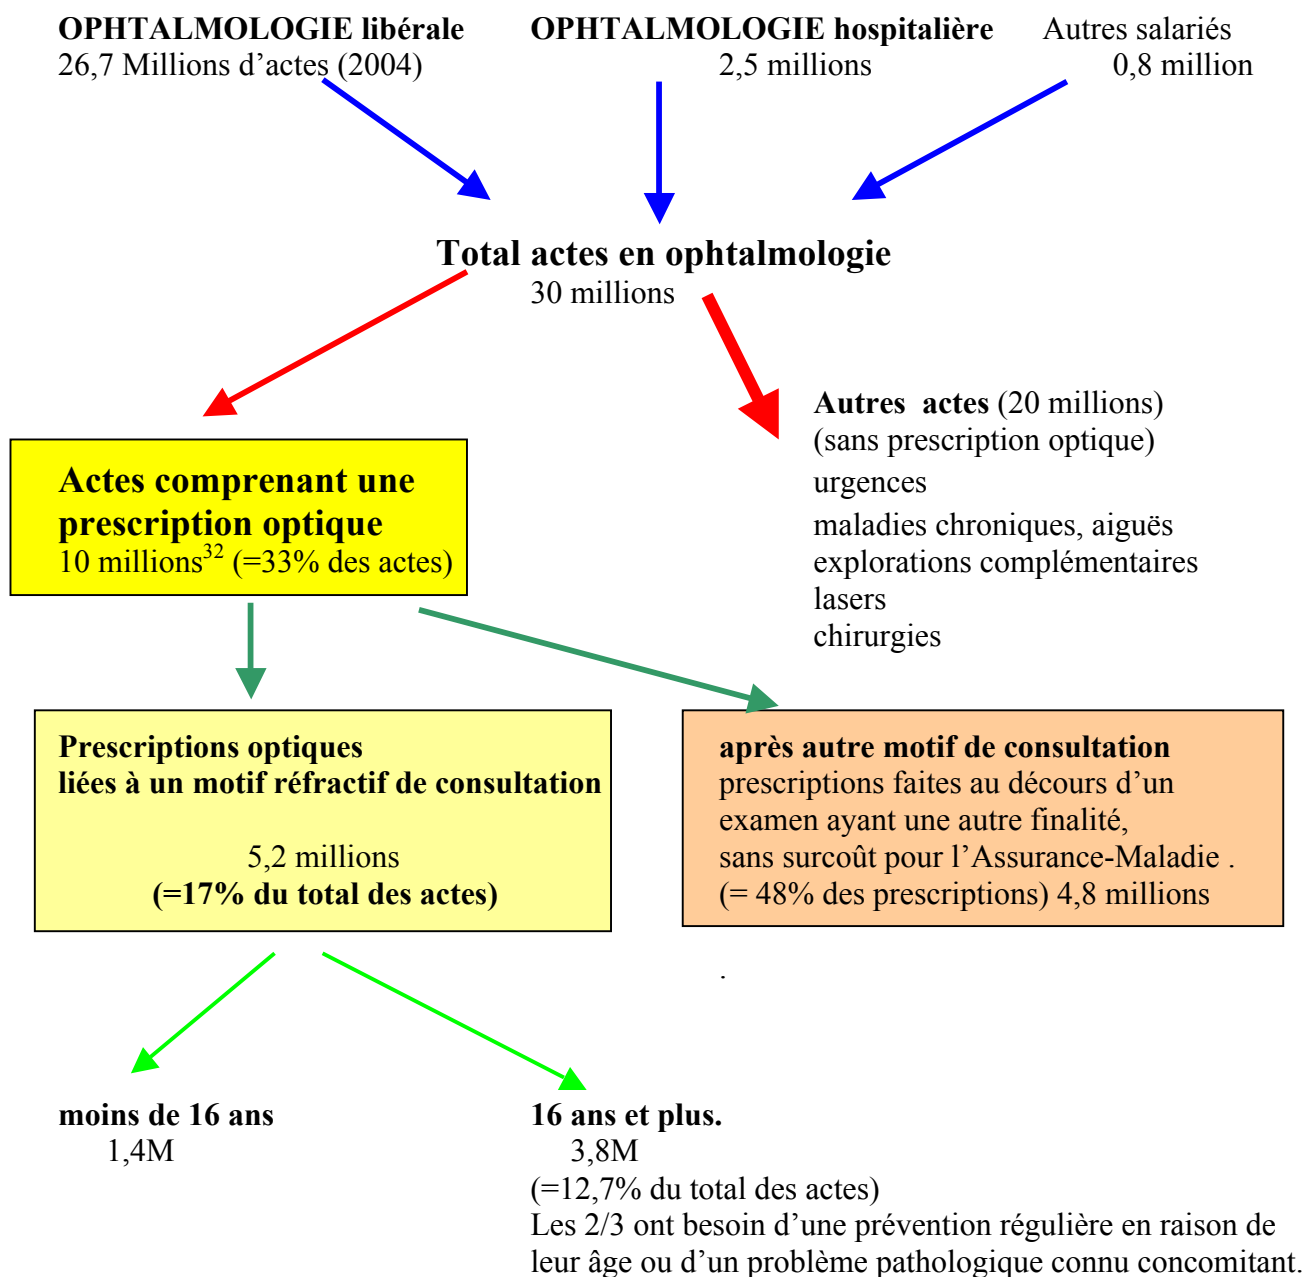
OPHTALMOLOGIE libérale
26,7 Millions d'actes (2004)

OPHTALMOLOGIE hospitalière
2,5 millions

Autres salariés
0,8 million

Total actes en ophtalmologie
30 millions

Autres actes (20 millions)
(sans prescription optique)
urgences
maladies chroniques, aiguës
explorations complémentaires
lasers
chirurgies

Actes comprenant une prescription optique
10 millions$^{32}$ (=33% des actes)

Prescriptions optiques
liées à un motif réfractif de consultation

5,2 millions
(=17% du total des actes)

après autre motif de consultation
prescriptions faites au décours d'un examen ayant une autre finalité,
sans surcoût pour l'Assurance-Maladie .
(= 48% des prescriptions) 4,8 millions

.

moins de 16 ans
1,4M

16 ans et plus.
3,8M
(=12,7% du total des actes)
Les 2/3 ont besoin d'une prévention régulière en raison de leur âge ou d'un problème pathologique connu concomitant.